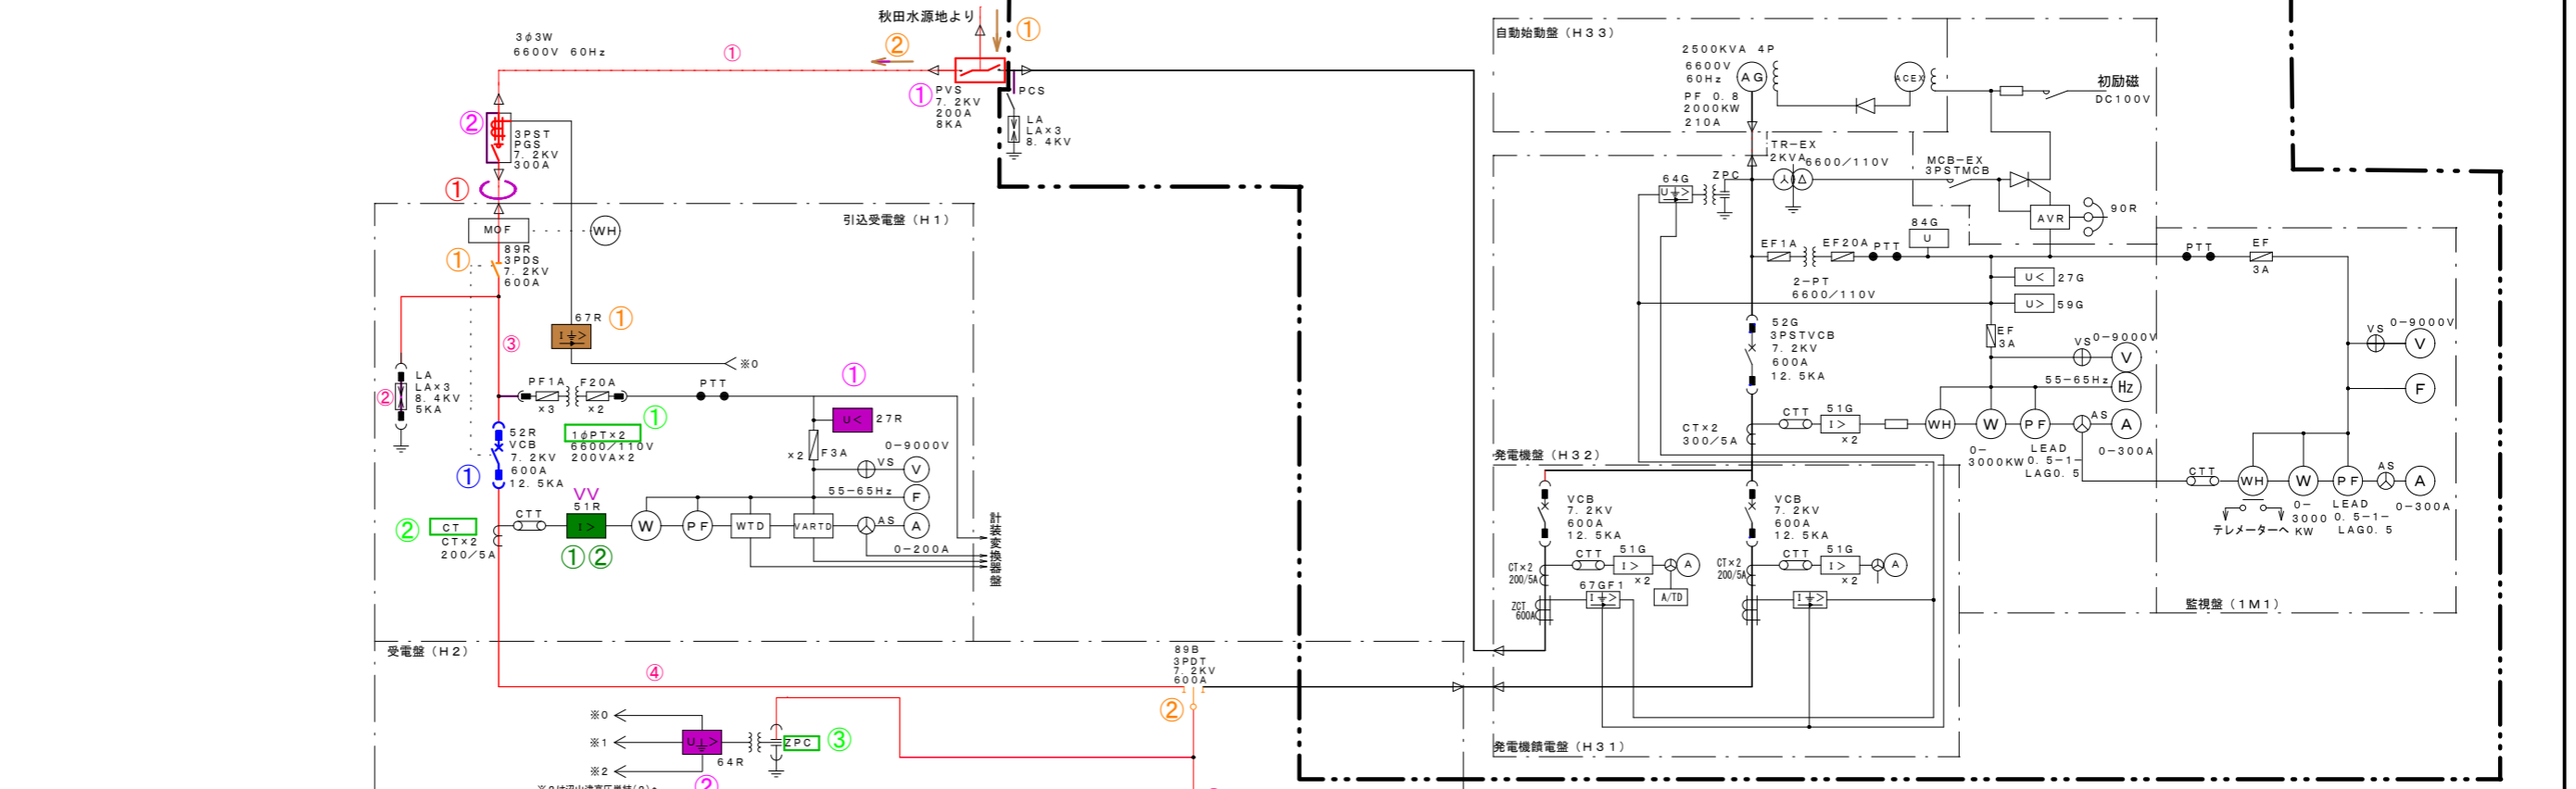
秋田水源地より
①
②
3φ3W
6600V 60Hz
①
①
PVS
7.2KV
200A
8KA
PCS
LA
LA×3
8.4KV
②
3PST
PGS
7.2KV
300A
①
MOF
WH
引込受電盤（H1）
89R
3PDS
7.2KV
600A
①
67R
①
③
※0
LA
LA×3
8.4KV
5KA
②
PF1A
×3
F20A
×2
PTT
①
U<
27R
①
1φPT×2
6600/110V
200VA×2
52R
VCB
7.2KV
600A
12.5KA
①
×2
F3A
0-9000V
VS
V
55-65Hz
F
VV
51R
CT
CT×2
200/5A
②
CTT
I>
①②
W
PF
WTD
VARTD
AS
A
0-200A
計装変換器盤
受電盤（H2）
④
89B
3PDT
7.2KV
600A
②
※0
※1
※2
U
64R
ZPC
③
②
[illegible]
自動始動盤（H33）
2500KVA 4P
6600V
60Hz
PF 0.8
2000KW
210A
AG
ACEX
初励磁
DC100V
TR-EX
2KVA
6600/110V
MCB-EX
3PSTMCB
64G
ZPC
AVR
90R
84G
U
EF1A
EF20A
PTT
PTT
EF
3A
U<
27G
2-PT
6600/110V
U>
59G
52G
3PSTVCB
7.2KV
600A
12.5KA
EF
3A
VS
0-9000V
V
VS
0-9000V
V
55-65Hz
Hz
F
CT×2
300/5A
CTT
51G
I>
×2
WH
W
PF
AS
A
0-
3000KW
LEAD
0.5-1-
LAG0.5
0-300A
発電機盤（H32）
CTT
WH
W
PF
AS
A
テレメーターへ
0-
3000
KW
LEAD
0.5-1-
LAG0.5
0-300A
VCB
7.2KV
600A
12.5KA
VCB
7.2KV
600A
12.5KA
CT×2
200/5A
CTT
51G
I>
×2
A
CT×2
200/5A
CTT
51G
I>
×2
A
67GF1
ZCT
600A
I⏚>
A/TD
I⏚>
監視盤（1M1）
発電機鎖電盤（H31）